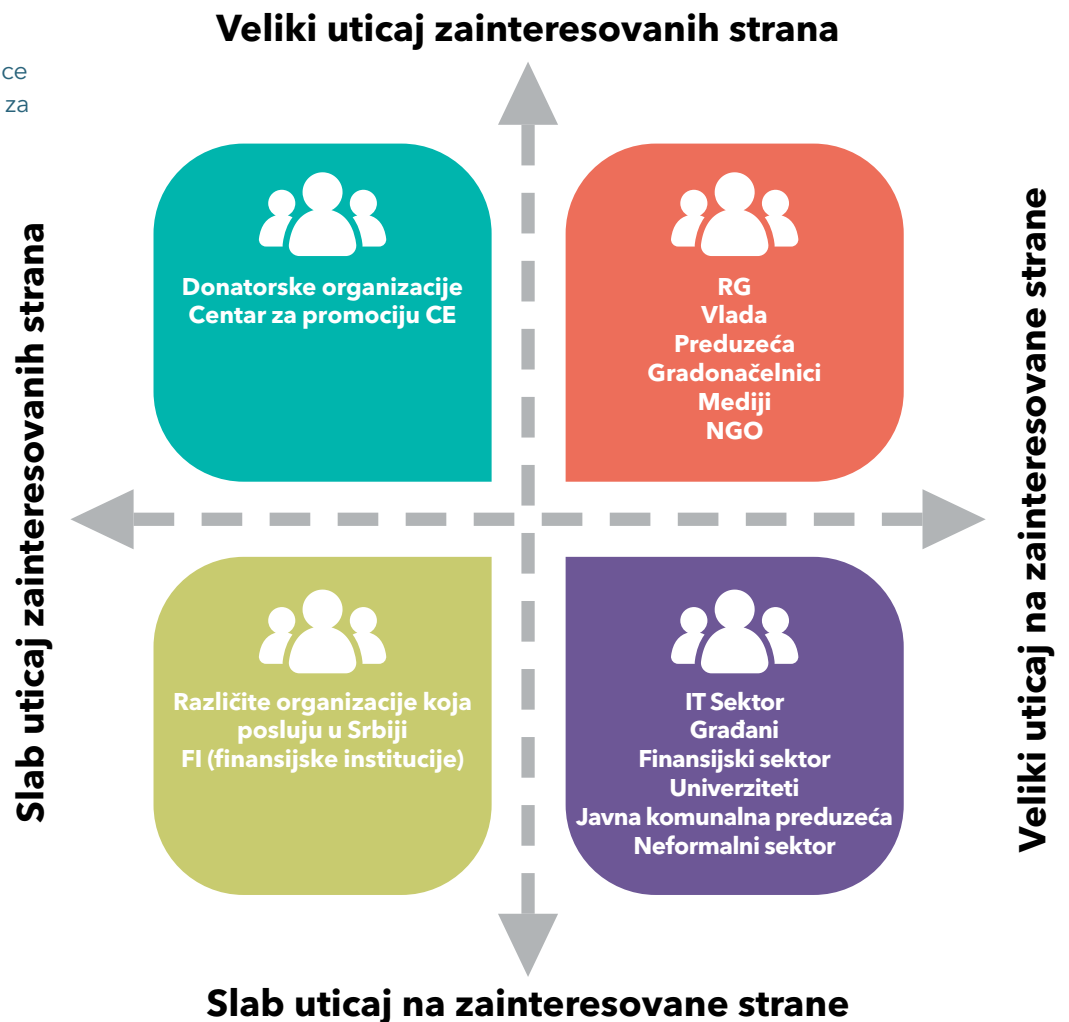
ce
za

Veliki uticaj zainteresovanih strana

Slab uticaj zainteresovanih strana

Veliki uticaj na zainteresovane strane

Donatorske organizacije
Centar za promociju CE

RG
Vlada
Preduzeća
Gradonačelnici
Mediji
NGO

Različite organizacije koja posluju u Srbiji
FI (finansijske institucije)

IT Sektor
Građani
Finansijski sektor
Univerziteti
Javna komunalna preduzeća
Neformalni sektor

Slab uticaj na zainteresovane strane